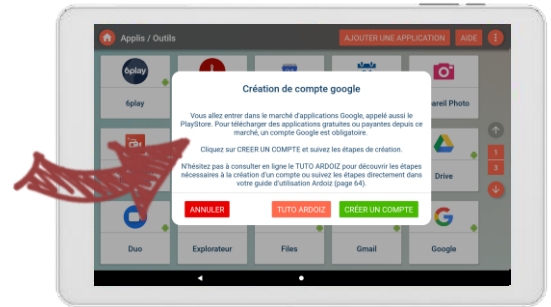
Applis / Outils

AJOUTER UNE APPLICATION

AIDE

6play

6play

areil Photo

Drive

1

2

3

Duo

Explorateur

Files

Gmail

Google

Création de compte google

Vous allez entrer dans le marché d'applications Google, appelé aussi le PlayStore. Pour télécharger des applications gratuites ou payantes depuis ce marché, un compte Google est obligatoire.

Cliquez sur CREER UN COMPTE et suivez les étapes de création.

N'hésitez pas à consulter en ligne le TUTO ARDOIZ pour découvrir les étapes nécessaires à la création d'un compte ou suivez les étapes directement dans votre guide d'utilisation Ardoiz (page 64).

ANNULER

TUTO ARDOIZ

CRÉER UN COMPTE